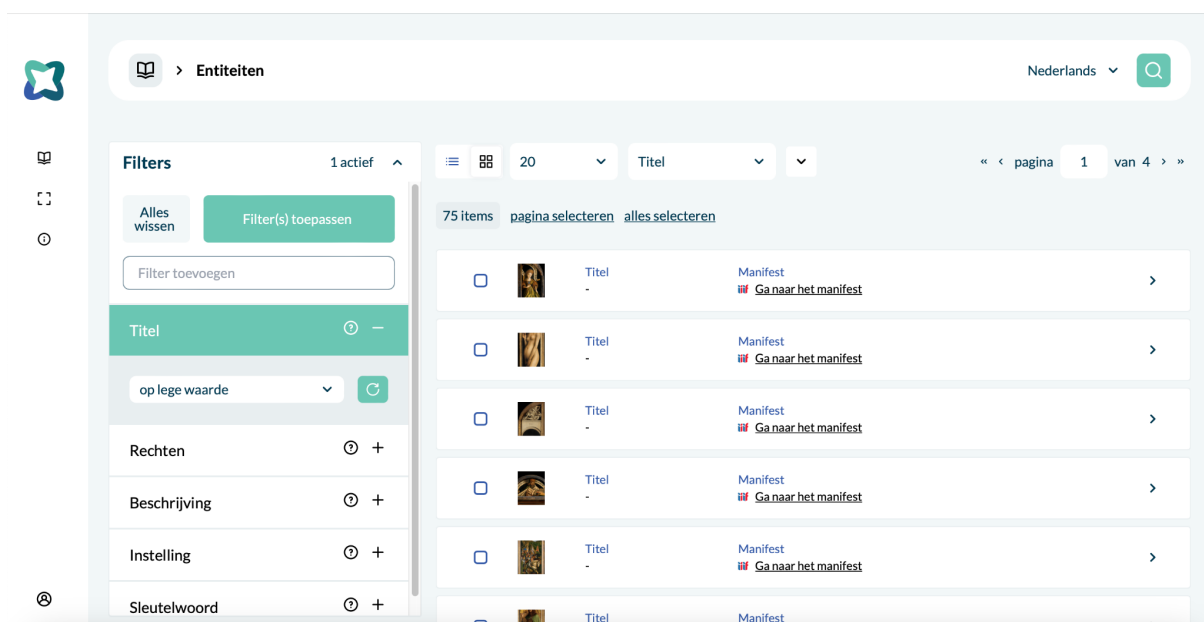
> Entiteiten

Nederlands

Filters 1 actief

Alles wissen

Filter(s) toepassen

Filter toevoegen

Titel

op lege waarde

Rechten

Beschrijving

Instelling

Sleutelwoord

20

Titel

« ‹ pagina 1 van 4 › »

75 items pagina selecteren alles selecteren

| Titel - | Manifest Ga naar het manifest |
|---|---|
| Titel - | Manifest Ga naar het manifest |
| Titel - | Manifest Ga naar het manifest |
| Titel - | Manifest Ga naar het manifest |
| Titel - | Manifest Ga naar het manifest |
| Titel | Manifest |